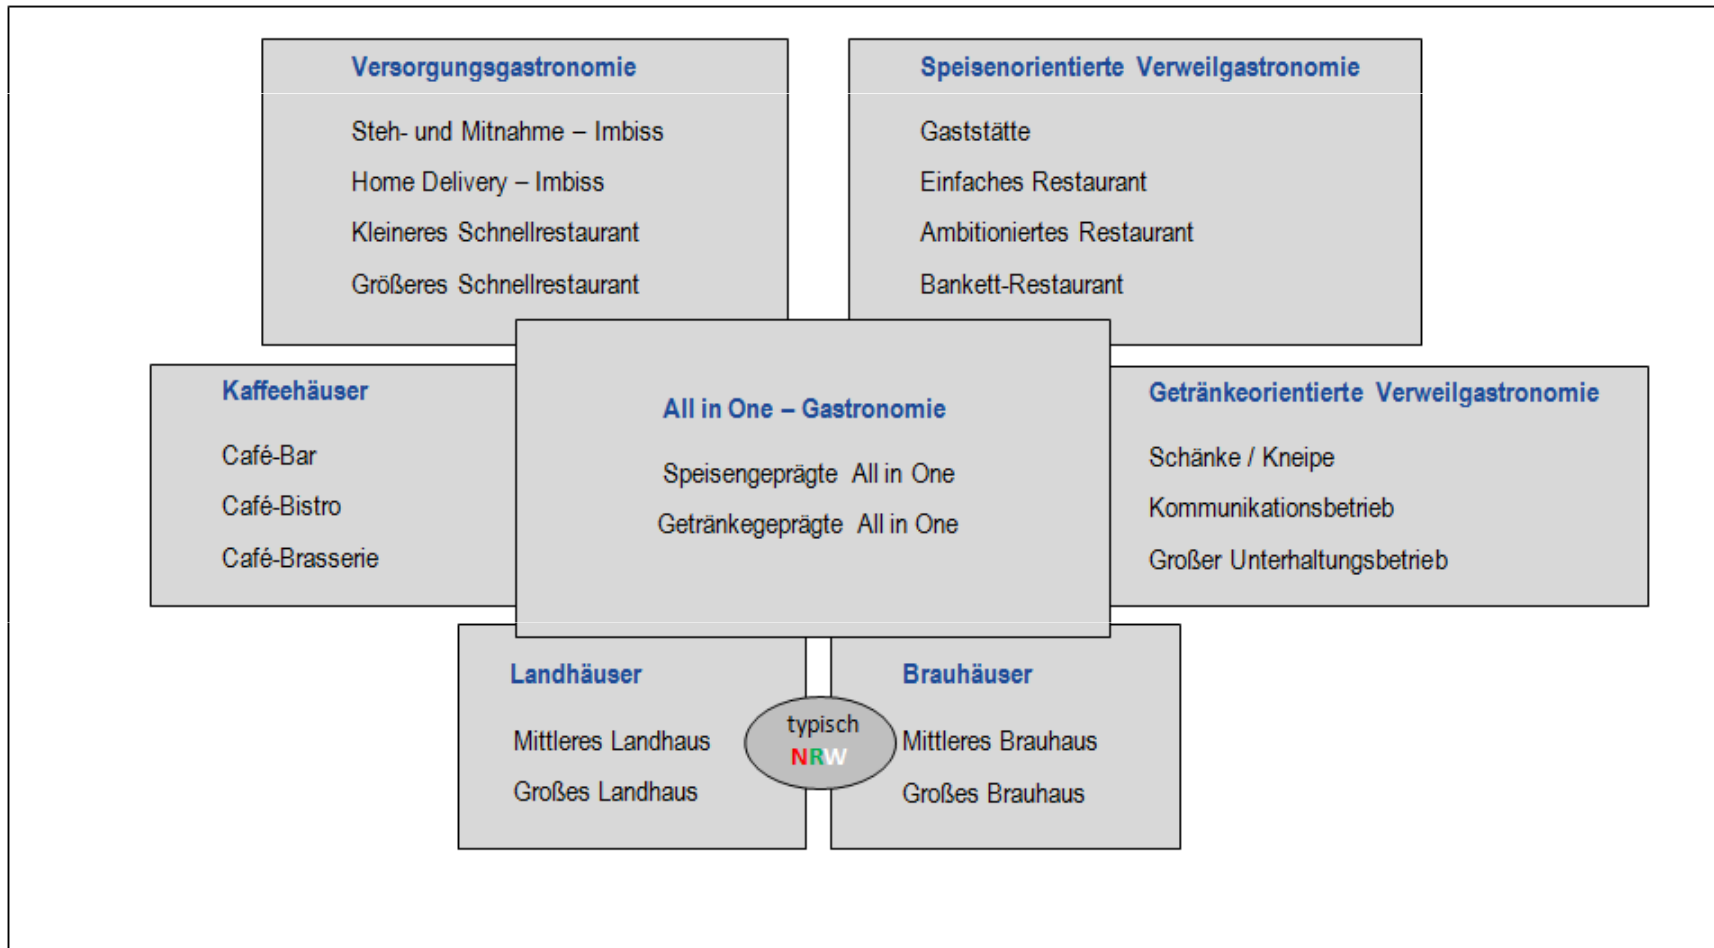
Versorgungsgastronomie

Steh- und Mitnahme – Imbiss

Home Delivery – Imbiss

Kleineres Schnellrestaurant

Größeres Schnellrestaurant

Speisenorientierte Verweilgastronomie

Gaststätte

Einfaches Restaurant

Ambitioniertes Restaurant

Bankett-Restaurant

Kaffeehäuser

Café-Bar

Café-Bistro

Café-Brasserie

All in One – Gastronomie

Speisengeprägte All in One

Getränkegeprägte All in One

Getränkeorientierte Verweilgastronomie

Schänke / Kneipe

Kommunikationsbetrieb

Großer Unterhaltungsbetrieb

Landhäuser

Mittleres Landhaus

Großes Landhaus

typisch NRW

Brauhäuser

Mittleres Brauhaus

Großes Brauhaus